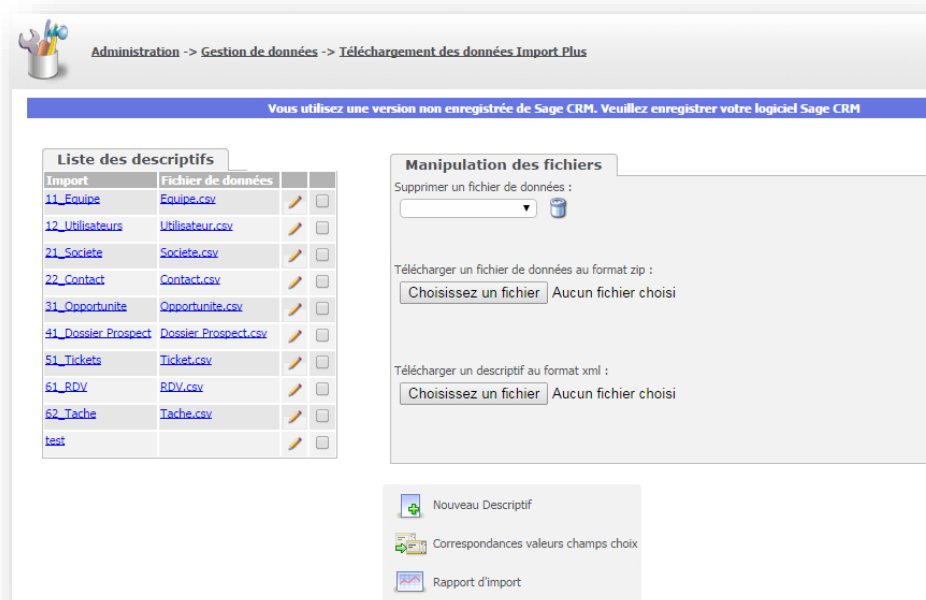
Administration -> Gestion de données -> Téléchargement des données Import Plus

Vous utilisez une version non enregistrée de Sage CRM. Veuillez enregistrer votre logiciel Sage CRM

Liste des descriptifs

| Import | Fichier de données | | |
|---|---|---|---|
| 11_Equipe | Equipe.csv | | |
| 12_Utilisateurs | Utilisateur.csv | | |
| 21_Societe | Societe.csv | | |
| 22_Contact | Contact.csv | | |
| 31_Opportunite | Opportunite.csv | | |
| 41_Dossier Prospect | Dossier Prospect.csv | | |
| 51_Tickets | Ticket.csv | | |
| 61_RDV | RDV.csv | | |
| 62_Tache | Tache.csv | | |
| test | | | |

Manipulation des fichiers

Supprimer un fichier de données :

Télécharger un fichier de données au format zip :

Choisissez un fichier Aucun fichier choisi

Télécharger un descriptif au format xml :

Choisissez un fichier Aucun fichier choisi

Nouveau Descriptif

Correspondances valeurs champs choix

Rapport d'import